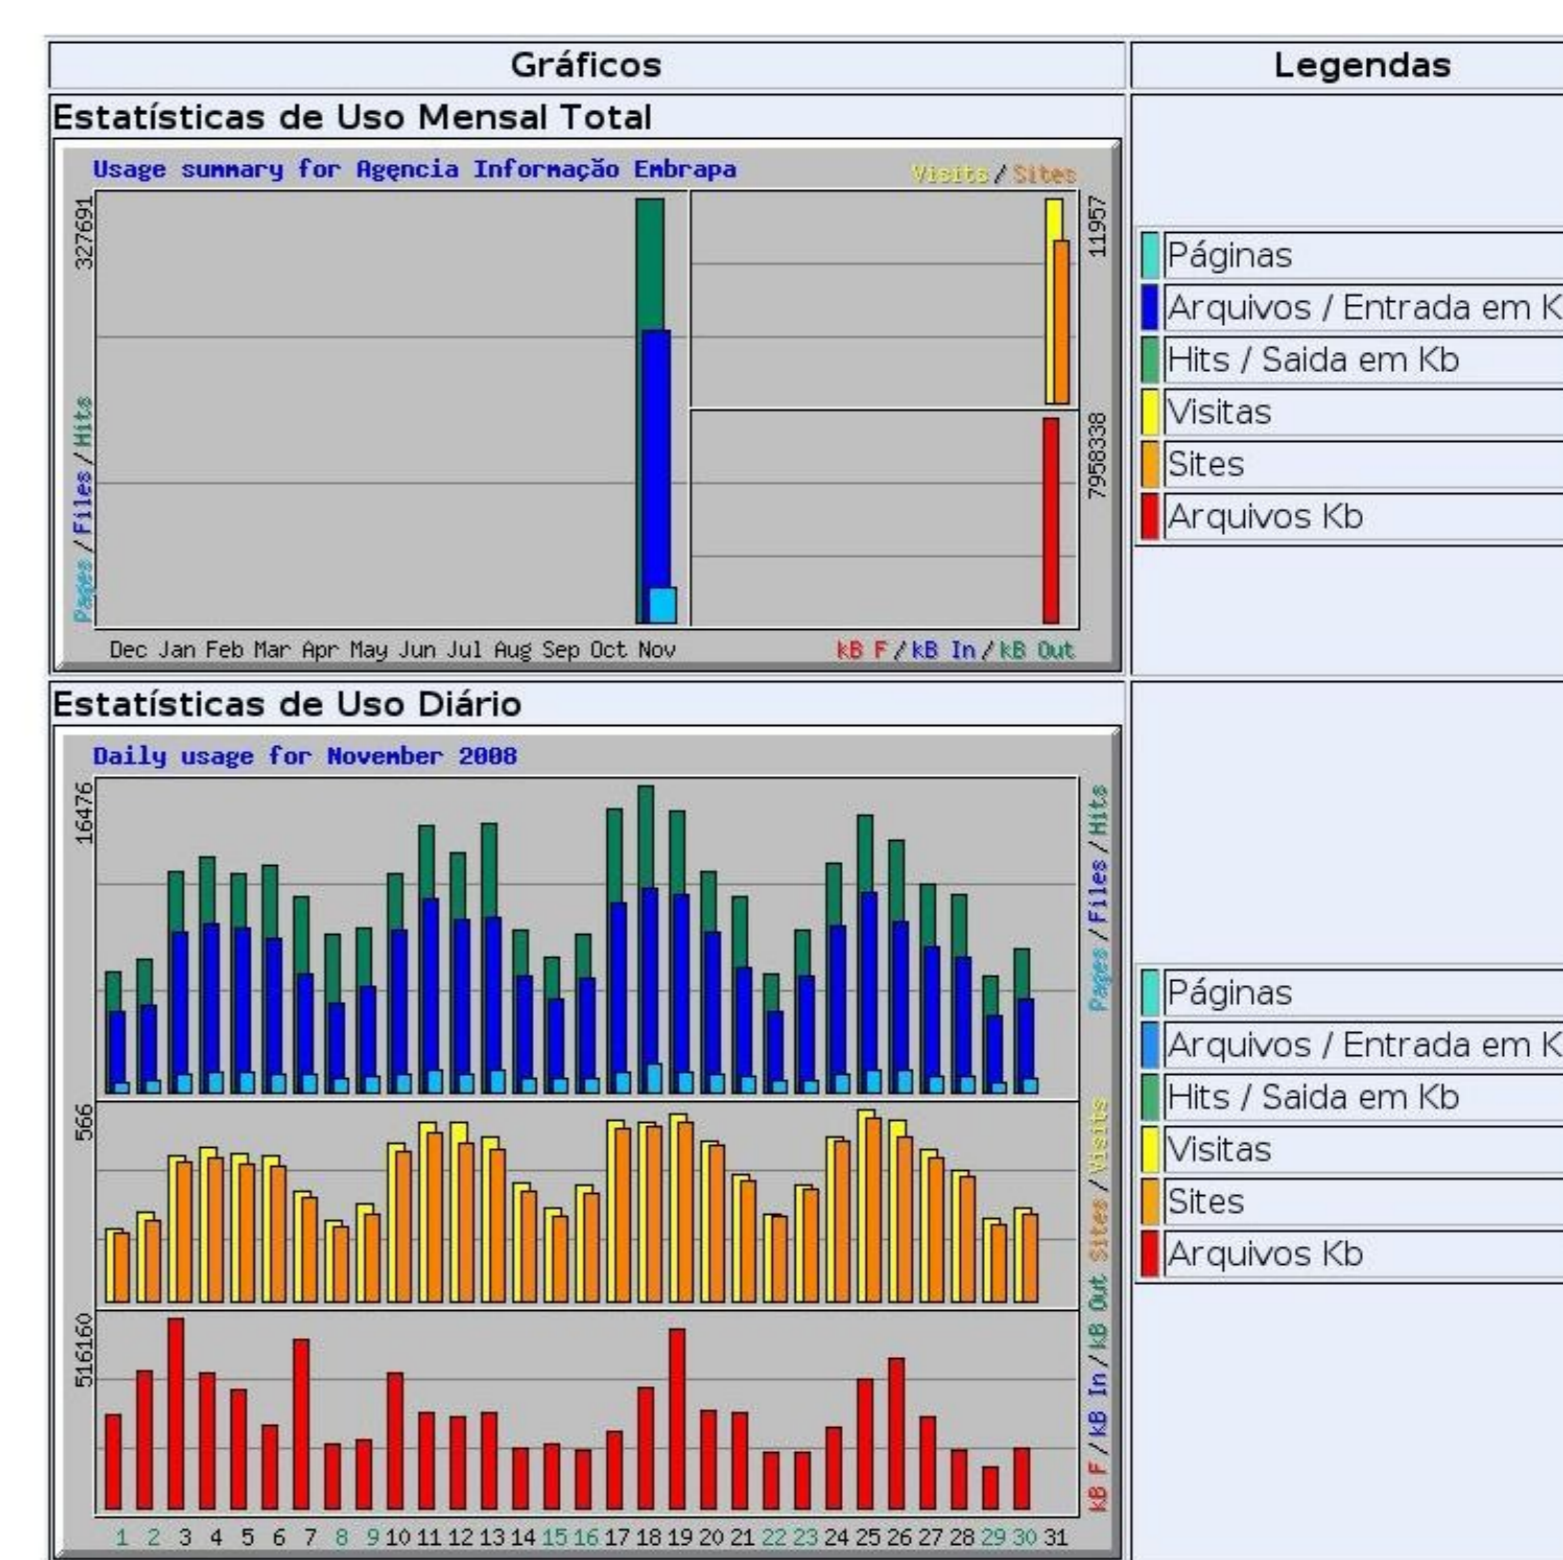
| Gráficos | Legendas |
|---|---|
| Estatísticas de Uso Mensal Total | Páginas<br>Arquivos / Entrada em K<br>Hits / Saida em Kb<br>Visitas<br>Sites<br>Arquivos Kb |
| Estatísticas de Uso Diário | Páginas<br>Arquivos / Entrada em K<br>Hits / Saida em Kb<br>Visitas<br>Sites<br>Arquivos Kb |

Usage summary for Agencia Informação Embrapa

Visits / Sites

327691

Pages / Files / Hits

11957

7958338

Dec Jan Feb Mar Apr May Jun Jul Aug Sep Oct Nov

kB F / kB In / kB Out

Daily usage for November 2008

16476

Pages / Files / Hits

566

Sites / Visits

516160

kB F / kB In / kB Out

1 2 3 4 5 6 7 8 9 10 11 12 13 14 15 16 17 18 19 20 21 22 23 24 25 26 27 28 29 30 31